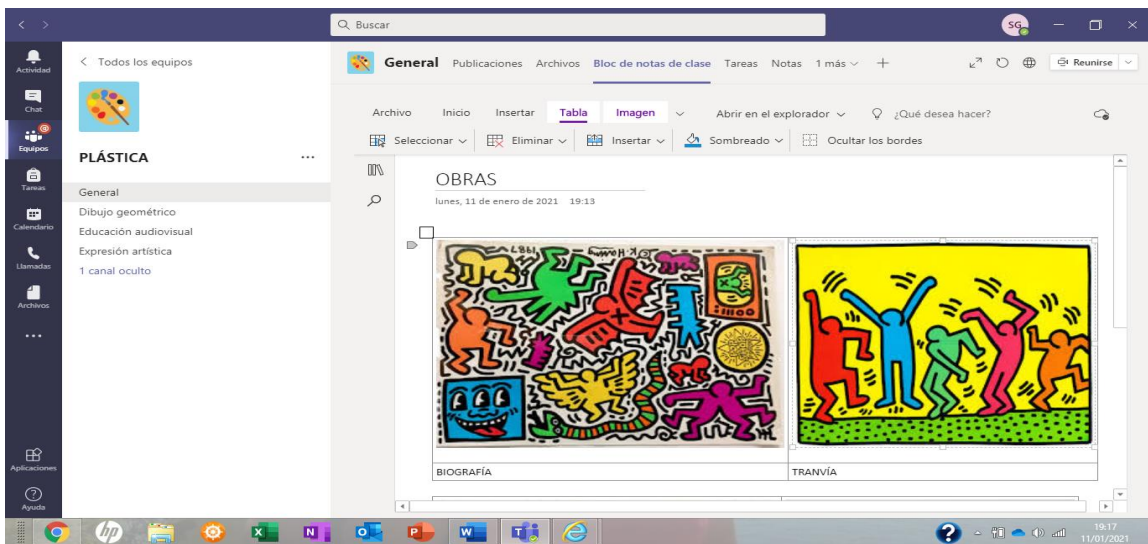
Buscar

SG

Actividad
Chat
Equipos
Tareas
Calendario
Llamadas
Archivos
...
Aplicaciones
Ayuda

< Todos los equipos

PLÁSTICA ...

General
Dibujo geométrico
Educación audiovisual
Expresión artística
1 canal oculto

General Publicaciones Archivos Bloc de notas de clase Tareas Notas 1 más + Reunirse

Archivo Inicio Insertar Tabla Imagen Abrir en el explorador ¿Qué desea hacer?

Seleccionar Eliminar Insertar Sombreado Ocultar los bordes

OBRAS

lunes, 11 de enero de 2021 19:13

| BIOGRAFÍA | TRANVÍA |
|---|---|

19:17
11/01/2021